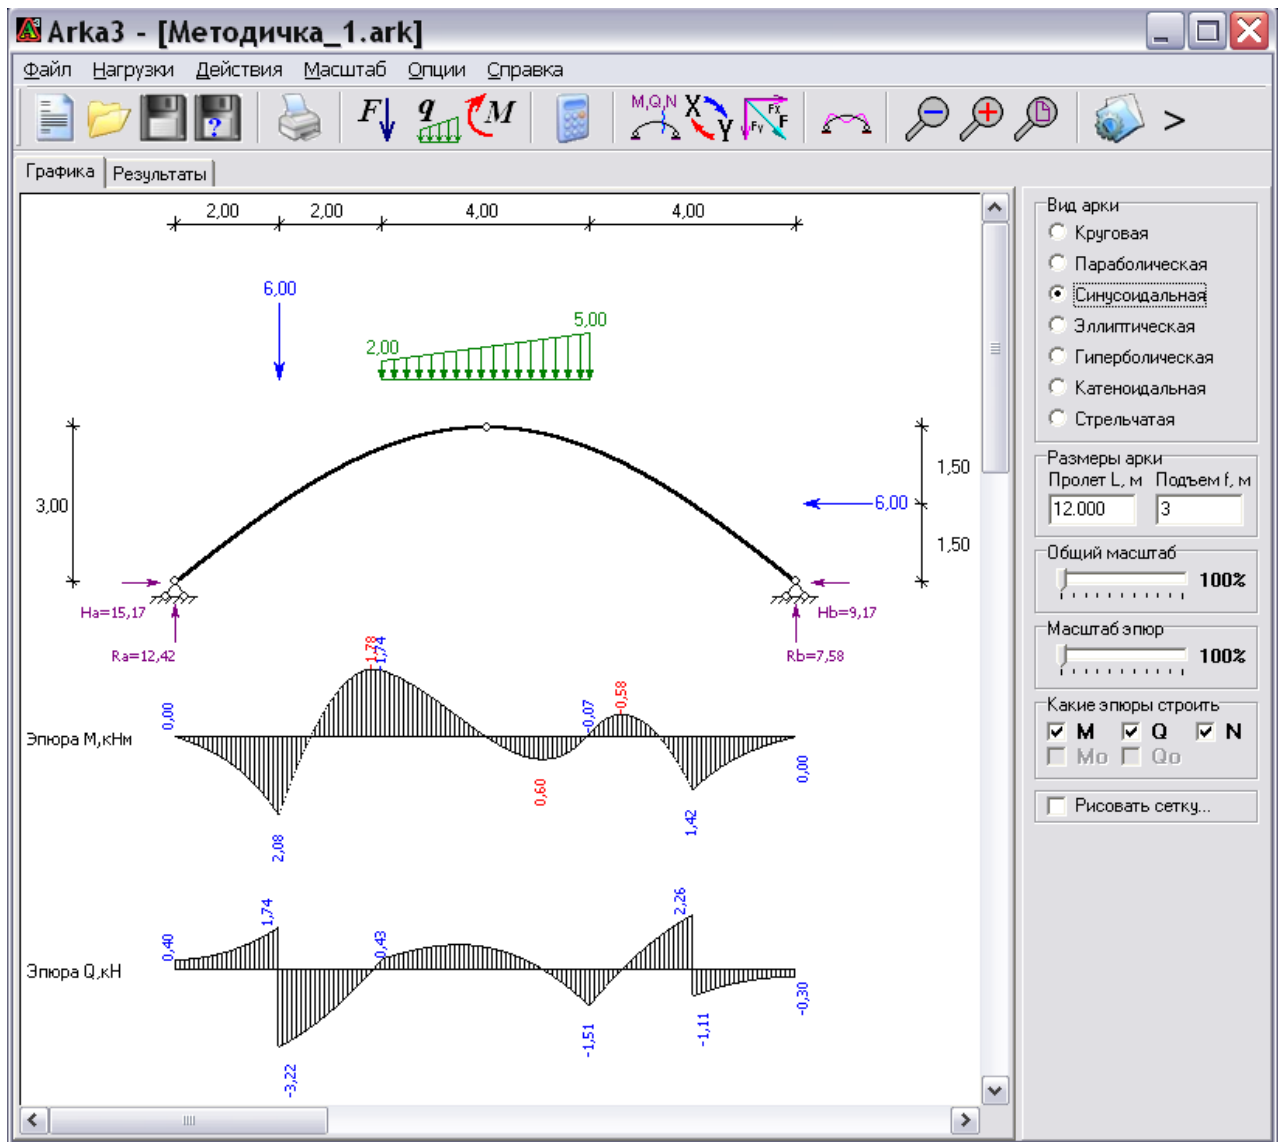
Arka3 - [Методичка_1.ark]

Файл Нагрузки Действия Масштаб Опции Справка

F q M M,Q,N X Y Fx Fy F >

Графика Результаты

2,00 2,00 4,00 4,00

6,00

5,00
2,00

3,00

1,50

6,00

1,50

Ha=15,17
Ra=12,42
Hb=9,17
Rb=7,58

Эпюра M,кНм
0,00
1,78
1,74
-0,07
-0,58
0,60
0,00
2,08
1,42

Эпюра Q,кН
0,40
1,74
0,43
2,26
-3,22
-1,51
-1,11
-0,30

Вид арки
Круговая
Параболическая
Синусоидальная
Эллиптическая
Гиперболическая
Катеноидальная
Стрельчатая

Размеры арки
Пролет L, м Подъем f, м
12.000 3

Общий масштаб
100%

Масштаб эпюр
100%

Какие эпюры строить
M Q N
Mo Qo

Рисовать сетку...